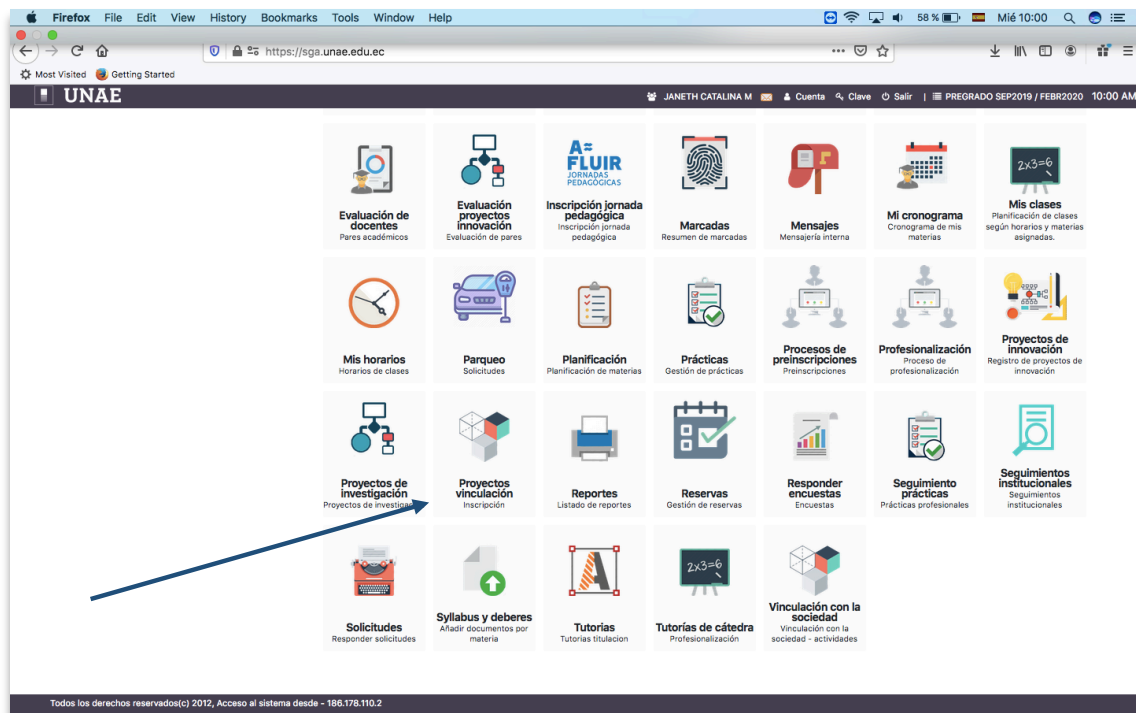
Firefox File Edit View History Bookmarks Tools Window Help

58 % Mié 10:00

https://sga.unae.edu.ec

Most Visited Getting Started

UNAE

JANETH CATALINA M Cuenta Clave Salir PREGRADO SEP2019 / FEBR2020 10:00 AM

Evaluación de docentes
Pares académicos

Evaluación proyectos innovación
Evaluación de pares

A= FLUIR JORNADAS PEDAGÓGICAS
Inscripción jornada pedagógica
Inscripción jornada pedagógica

Marcadas
Resumen de marcadas

Mensajes
Mensajería interna

Mi cronograma
Cronograma de mis materias

2x3=6
Mis clases
Planificación de clases según horarios y materias asignadas.

Mis horarios
Horarios de clases

Parqueo
Solicitudes

Planificación
Planificación de materias

Prácticas
Gestión de prácticas

Procesos de preinscripciones
Preinscripciones

Profesionalización
Proceso de profesionalización

Proyectos de innovación
Registro de proyectos de innovación

Proyectos de investigación
Proyectos de investiga

Proyectos vinculación
Inscripción

Reportes
Listado de reportes

Reservas
Gestión de reservas

Responder encuestas
Encuestas

Seguimiento prácticas
Prácticas profesionales

Seguimientos institucionales
Seguimientos institucionales

Solicitudes
Responder solicitudes

Syllabus y deberes
Añadir documentos por materia

Tutorias
Tutorias titulacion

2x3=6
Tutorías de cátedra
Profesionalización

Vinculación con la sociedad
Vinculación con la sociedad - actividades

Todos los derechos reservados(c) 2012, Acceso al sistema desde - 186.178.110.2